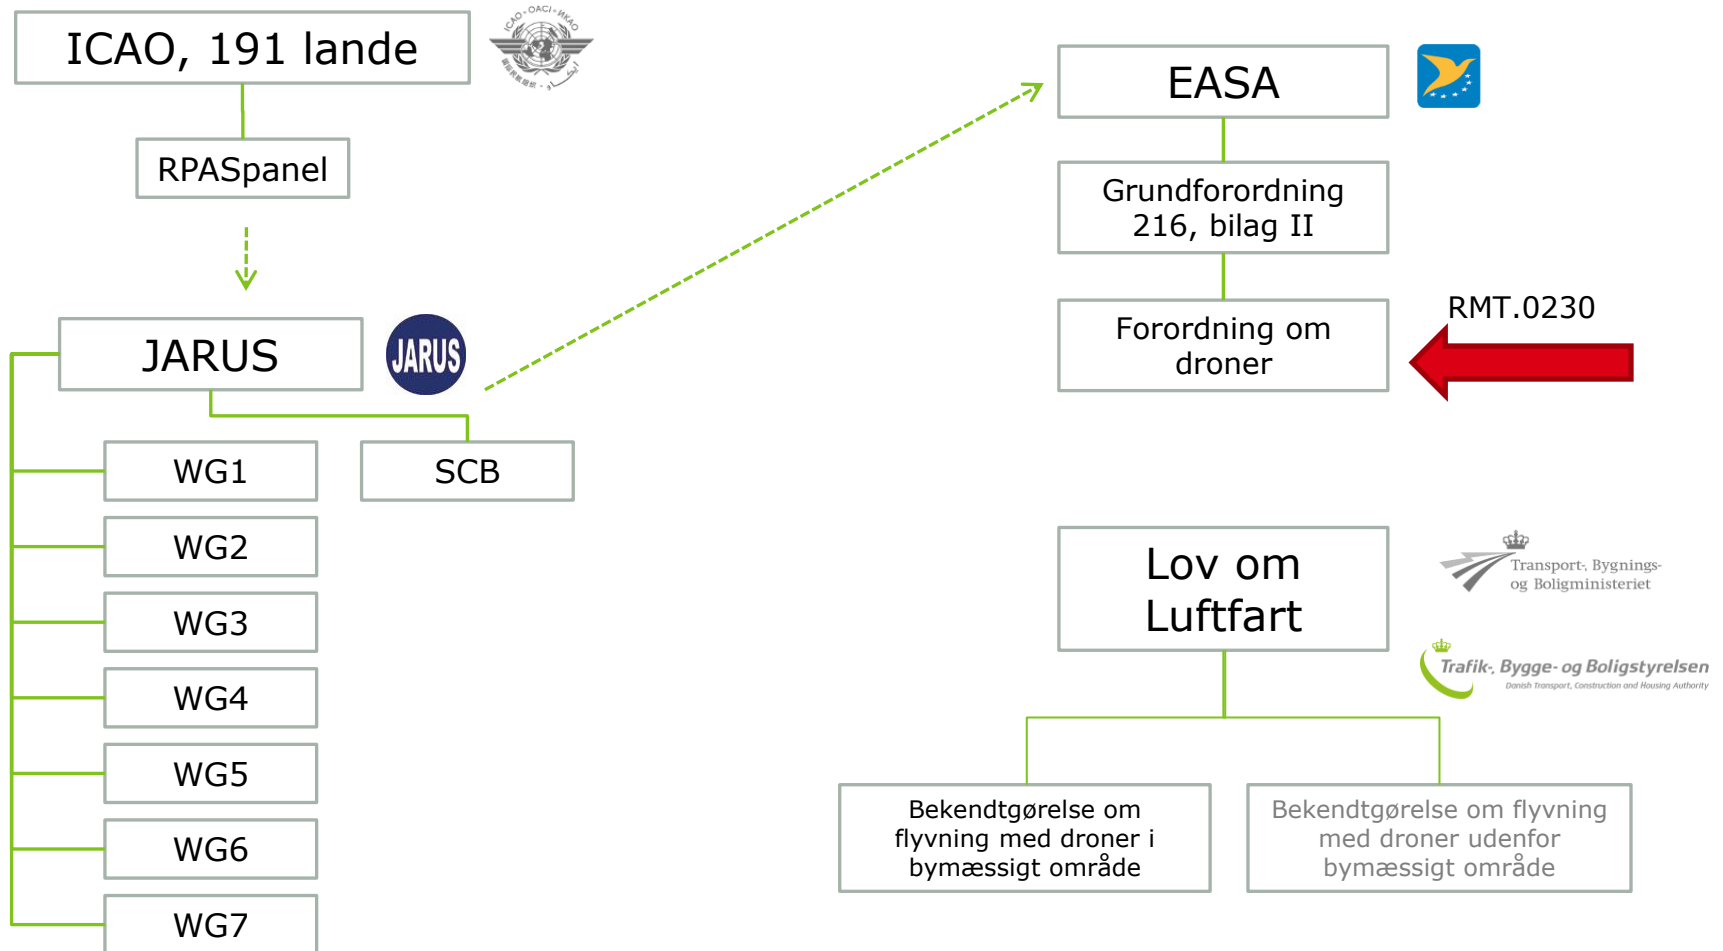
ICAO, 191 lande

ICAO · OACI · ИКАО

RPASpanel

JARUS

JARUS

WG1

WG2

WG3

WG4

WG5

WG6

WG7

SCB

EASA

Grundforordning 216, bilag II

Forordning om droner

RMT.0230

Lov om Luftfart

Transport-, Bygnings- og Boligministeriet

Trafik-, Bygge- og Boligstyrelsen
Danish Transport, Construction and Housing Authority

Bekendtgørelse om flyvning med droner i bymæssigt område

Bekendtgørelse om flyvning med droner udenfor bymæssigt område